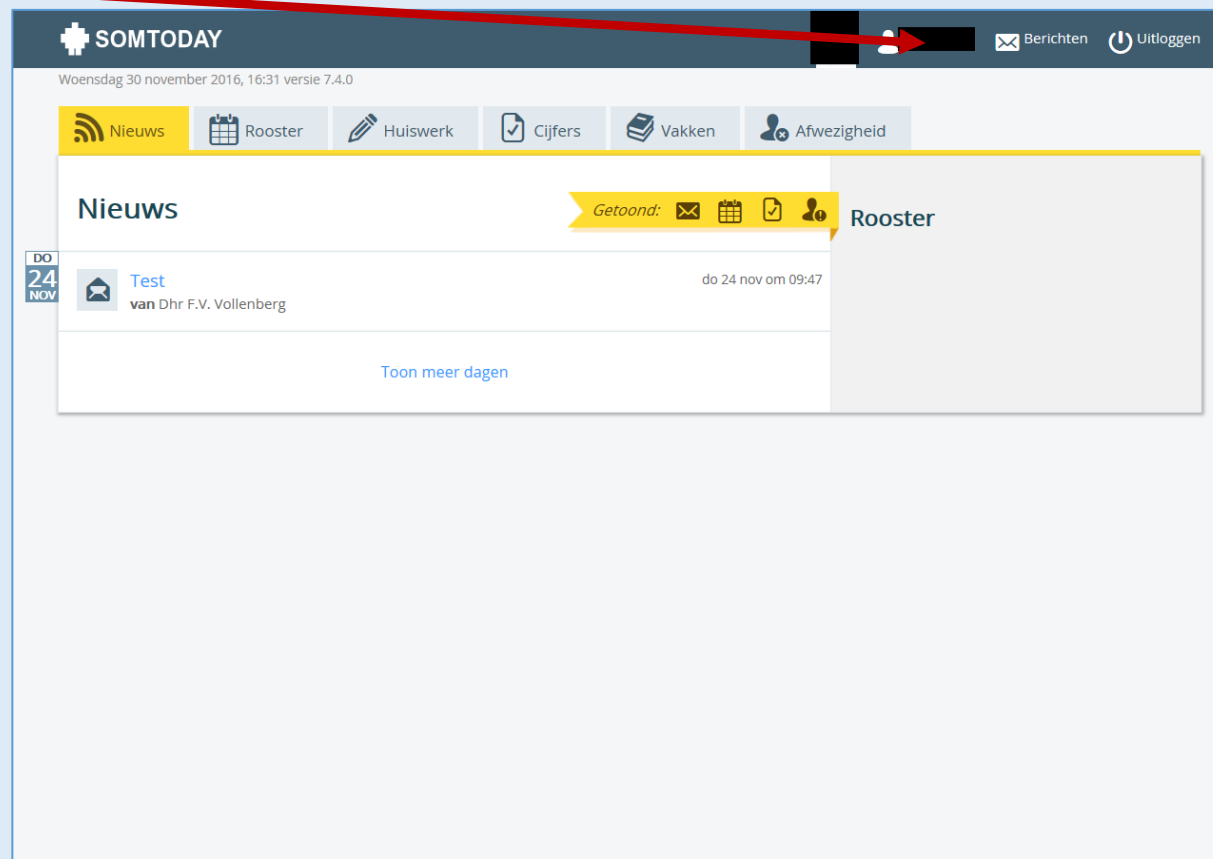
SOMTODAY

Berichten Uitloggen

Woensdag 30 november 2016, 16:31 versie 7.4.0

Nieuws Rooster Huiswerk Cijfers Vakken Afwezigheid

Nieuws

Getoond:

DO
24
NOV

Test
van Dhr F.V. Vollenberg

do 24 nov om 09:47

Toon meer dagen

Rooster